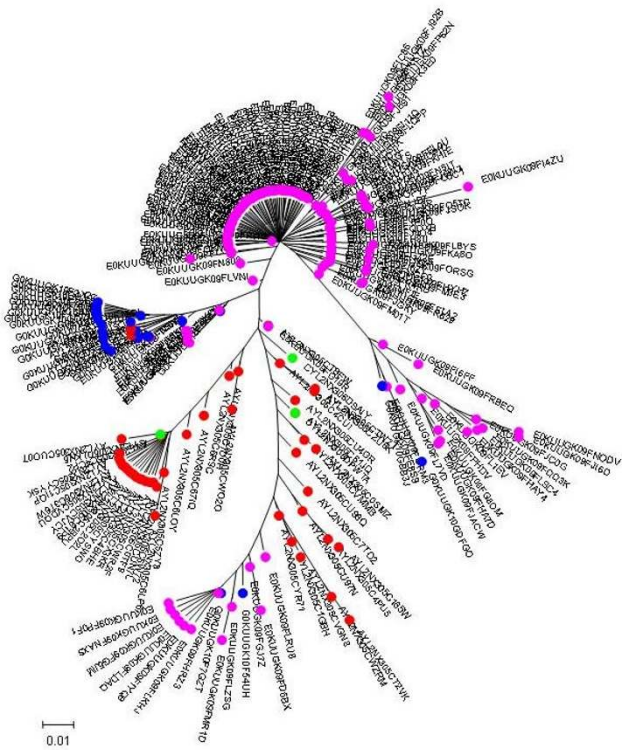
E0KUUGK09FI4ZU
E0KUUGK09FN80
E0KUUGK09FLVNI
E0KUUGK09FLBYS
E0KUUGK09FKA8O
E0KUUGK09FORSG
E0KUUGK09FM01T
E0KUUGK09FPFF
E0KUUGK09FRBEQ
E0KUUGK09FNODV
E0KUUGK09FJI60
AYL2NX05C6RQ
AYL2NX05C6LOY
E0KUUGK09FGJ7Z
E0KUUGK10F54UH
E0KUUGK09FLZSG
E0KUUGK09FGDBX
0.01
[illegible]